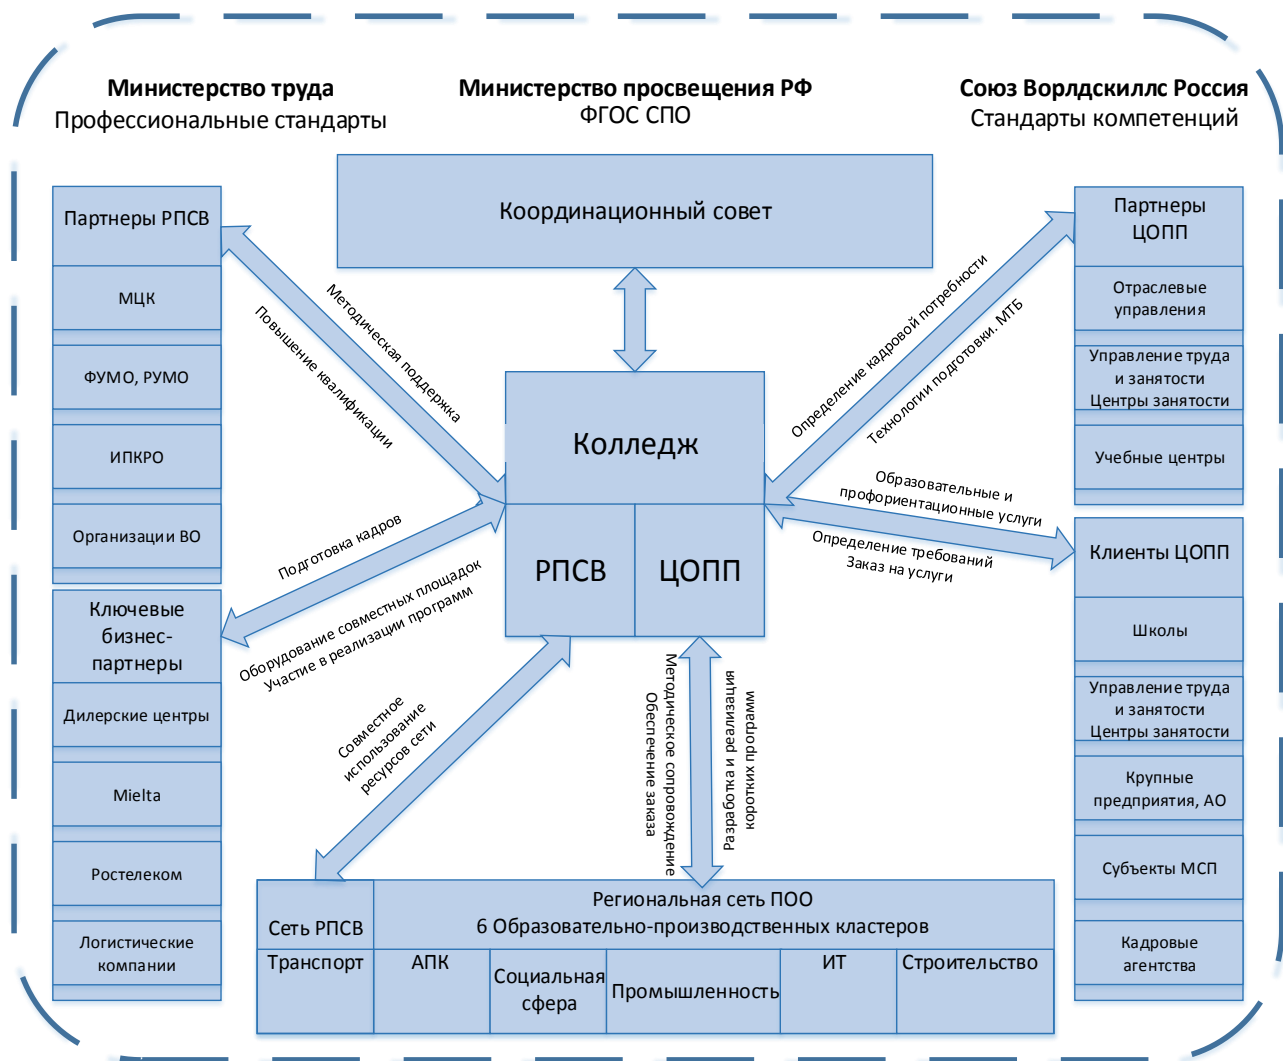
Министерство труда
Профессиональные стандарты

Министерство просвещения РФ
ФГОС СПО

Союз Ворлдскиллс Россия
Стандарты компетенций

Координационный совет

Партнеры РПСВ

МЦК

ФУМО, РУМО

ИПКРО

Организации ВО

Ключевые бизнес-партнеры

Дилерские центры

Mielta

Ростелеком

Логистические компании

Партнеры ЦОПП

Отраслевые управления

Управление труда и занятости Центры занятости

Учебные центры

Клиенты ЦОПП

Школы

Управление труда и занятости Центры занятости

Крупные предприятия, АО

Субъекты МСП

Кадровые агентства

Колледж

РПСВ

ЦОПП

Методическая поддержка

Повышение квалификации

Подготовка кадров

Оборудование совместных площадок
Участие в реализации программ

Совместное использование ресурсов сети

Определение кадровой потребности

Технологии подготовки. МТБ

Образовательные и профориентационные услуги

Определение требований
Заказ на услуги

Методическое сопровождение
Обеспечение заказа

Разработка и реализация коротких программ

Сеть РПСВ

Региональная сеть ПОО
6 Образовательно-производственных кластеров

| Транспорт | АПК | Социальная сфера | Промышленность | ИТ | Строительство |
|---|---|---|---|---|---|